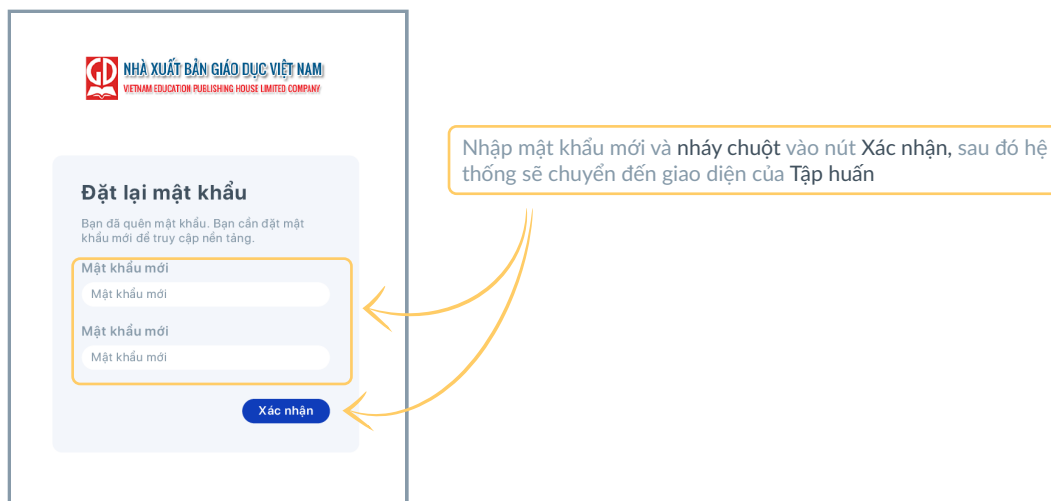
GD NHÀ XUẤT BẢN GIÁO DỤC VIỆT NAM
VIETNAM EDUCATION PUBLISHING HOUSE LIMITED COMPANY

Đặt lại mật khẩu

Bạn đã quên mật khẩu. Bạn cần đặt mật khẩu mới để truy cập nền tảng.

Mật khẩu mới
Mật khẩu mới

Mật khẩu mới
Mật khẩu mới

Xác nhận

Nhập mật khẩu mới và nháy chuột vào nút Xác nhận, sau đó hệ thống sẽ chuyển đến giao diện của Tập huấn